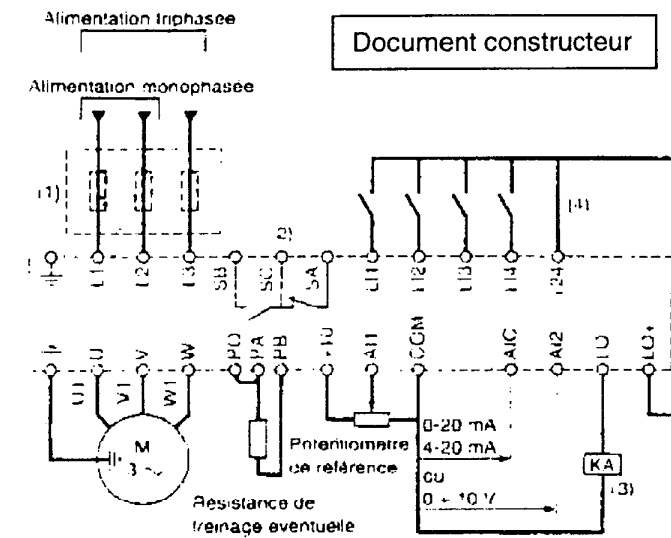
Alimentation triphasée

Document constructeur

Alimentation monophasée

(1)

(2)

(4)

L1 L2 L3 SB SC SA LI1 LI2 LI3 LI4 +24

U V W PO PA PB +10 AI1 COM AIC AI2 LO LO+

U1 V1 W1

M
3 ~

Potentiomètre de référence

Résistance de freinage éventuelle

0-20 mA
4-20 mA
ou
0 + 10 V

KA

(3)